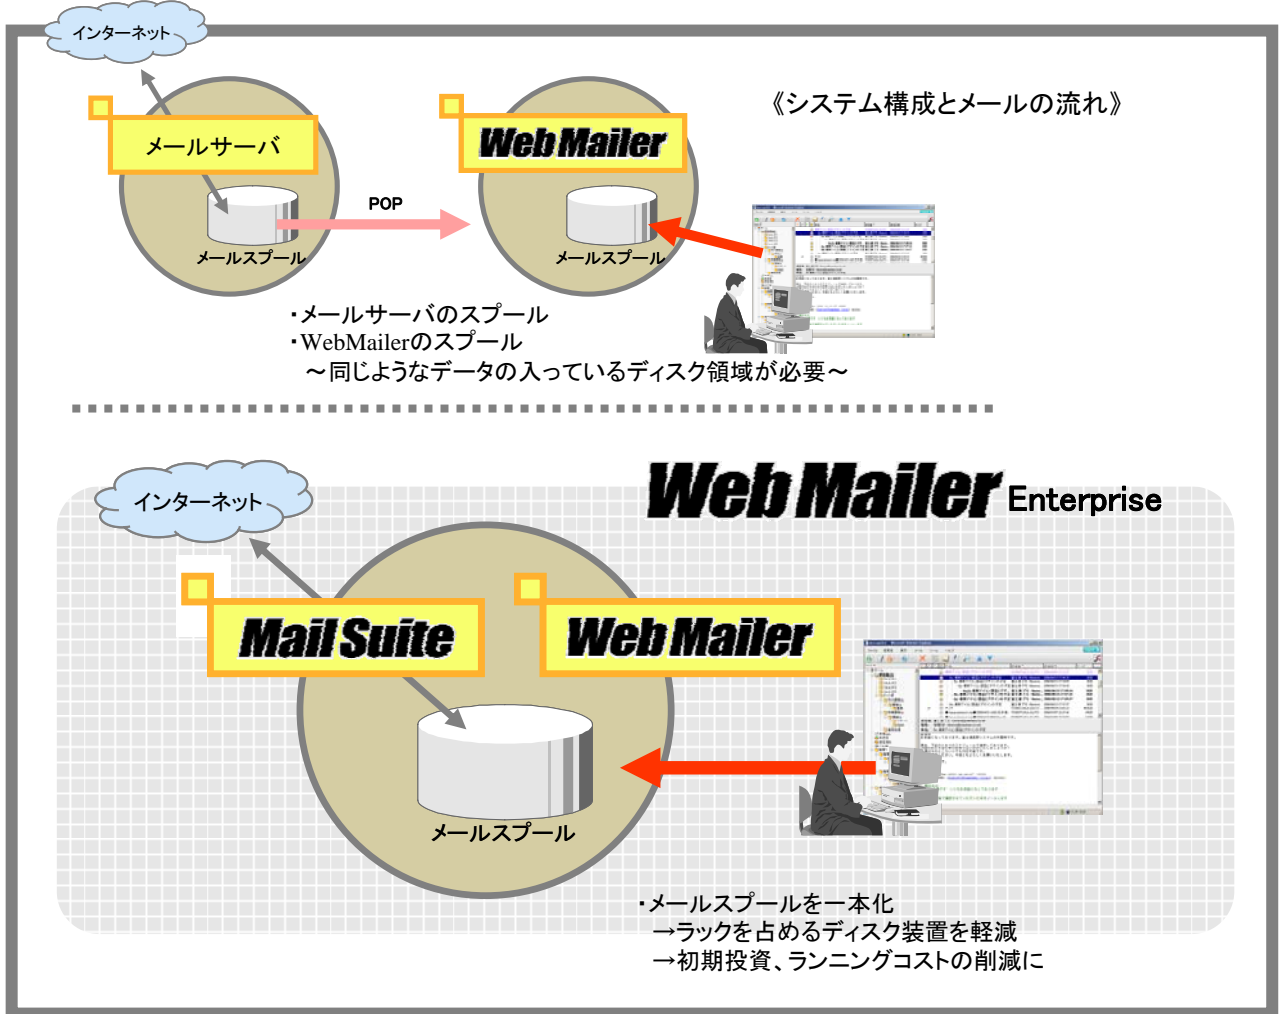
インターネット

メールサーバ

メールスプール

POP

WebMailer

メールスプール

《システム構成とメールの流れ》

・メールサーバのスプール
・WebMailerのスプール
～同じようなデータの入っているディスク領域が必要～

インターネット

WebMailer Enterprise

MailSuite

WebMailer

メールスプール

・メールスプールを一本化
→ラックを占めるディスク装置を軽減
→初期投資、ランニングコストの削減に